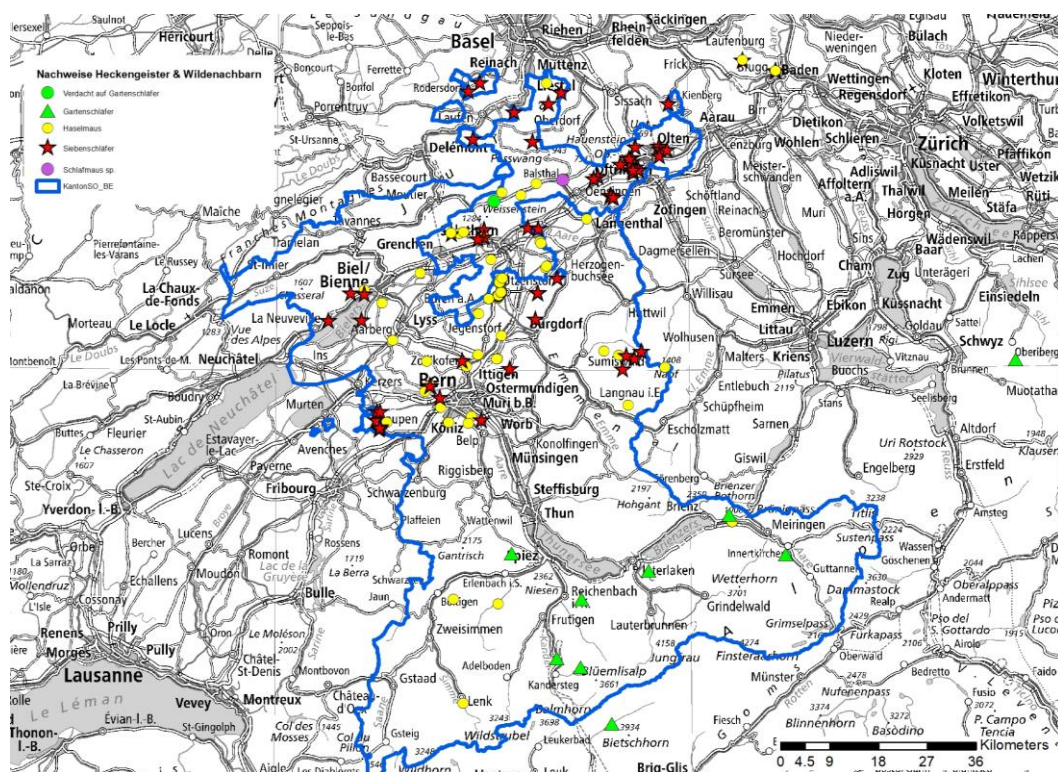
Nachweise Heckengeister & Wildenachbarn
Verdacht auf Gartenschläfer
Gartenschläfer
Haselmaus
Siebenschläfer
Schlafmaus sp.
KantonSO_BE

Basel
Riehen
Rheinfelden
Säckingen
Laufenburg
Bülach
Kloten
Winterthur
Reinach
Muttenz
Liestal
Frick
Brugg
Baden
Wettingen
Regensdorf
Effretikon
Hericourt
Saulnot
Rodersdorf
Laufen
Oberdorf
Sissach
Aarau
Dietikon
Schlieren
Zürich
Volketswil
Delémont
Passwang
Balsthal
Olten
Lenzburg
Wohlen
Adliswil
Küsnacht
Uster
Pfäffikon
Wetzikon
Rüti
St-Ursanne
Porrentruy
Bassecourt
Moutier
Weissenstein
Oensingen
Zofingen
Schöftland
Reinach
Affoltern a.A.
Thalwil
Meilen
Stäfa
Maîche
Tavannes
Tramelan
Grenchen
Langenthal
Dagmersellen
Beromünster
Muri
Horgen
Wädenswil
Baar
Zug
Unterägeri
St-Imier
Biel/ Bienne
Herzogenbuchsee
Sursee
Hochdorf
Cham
La Chaux-de-Fonds
Le Locle
Morteau
Chasseral
1607
La Neuveville
Büren a.A.
Lyss
Aarberg
Jegenstorf
Burgdorf
Huttwil
Willisau
Emmen
Littau
Ebikon
Küssnacht
Einsiedeln
Neuchâtel
Vue des Alpes
Ins
Zollikofen
Ittigen
Ostermundigen
Bern
Muri b.B.
Worb
Köniz
Belp
Sumiswald
Napf
Langnau i.E.
Luzern
Kriens
Malters
Schwyz
Oberiberg
Muotathal
Kerzers
Murten
Laupen
Avenches
Payerne
Estavayer-le-Lac
Fribourg
Lac de Neuchâtel
Münsingen
Konolfingen
Entlebuch
Pilatus
Schüpfheim
Escholzmatt
Sarnen
Stans
Giswil
Engelberg
Uri Rotstock
Erstfeld
Altdorf
Riggisberg
Schwarzenburg
Steffisburg
Thun
Hohgant
Brienz
Meiringen
Innertkirchen
Sustenpass
Titlis
Wassen
Amsteg
Yverdon-les-B.
Plaffeien
Wattenwil
Gantrisch
Spiez
Interlaken
Wetterhorn
Grindelwald
Dammastock
Guttannen
Göschenen
Andermatt
Oberalppass
Romont
Bulle
Jaun
Erlenbach i.S.
Niesen
Reichenbach
Boltigen
Frutigen
Lauterbrunnen
Grimselpass
Furkapass
Realp
Airolo
Passo del S. Gottardo
Zweisimmen
Jungfrau
Finsteraarhorn
Oberwald
Bedretto
Lausanne
Renens
Morges
Pully
Montreux
Vevey
Château-d'Oex
Gstaad
Adelboden
Kandersteg
Blüemlisalp
Lenk
Wildstrubel
Leukerbad
Bietschhorn
Fiesch
Münster
Nufenenpass
Blinnenhorn
Basodino
P. Campo Tencia
Col des Mosses
Col du Pillon
Gsteig
Wildhorn
Brig-Glis
Aigle
Lac Léman
Évian-l.-B.
St-Gingolph
Thonon-l.-B.
Le Moléson
La Berra
Lac de la Gruyère
Châtel-St-Denis
Moudon
Echallens
Cossonay
Orbe
Ste-Croix
Fleurier
Buttes
Le Chasseron
La Brévine
Les Ponts-de-M.
Boudry
St-Aubin
Pontarlier
Pierrefontaine-les-Varans
Le Russey
Saignelégier
Franches Montagnes
Le Doubs
Kilometers
0 4.5 9 18 27 36